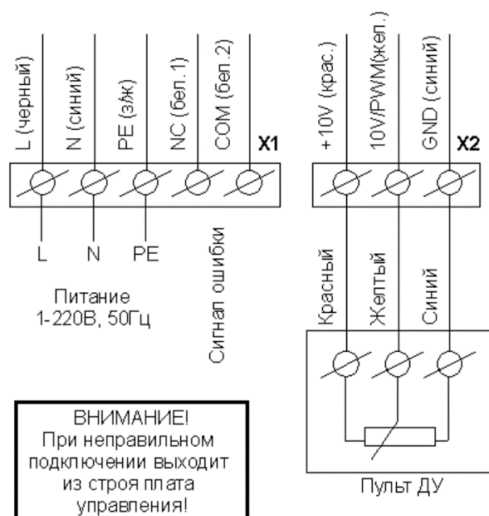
L (черный)
N (синий)
PE (з/ж)
NC (бел.1)
COM (бел.2)
X1
+10V (крас.)
10V/PWM(жел.)
GND (синий)
X2

L
N
PE
Питание
1-220В, 50Гц
Сигнал ошибки

Красный
Желтый
Синий

ВНИМАНИЕ!
При неправильном подключении выходит из строя плата управления!

Пульт ДУ